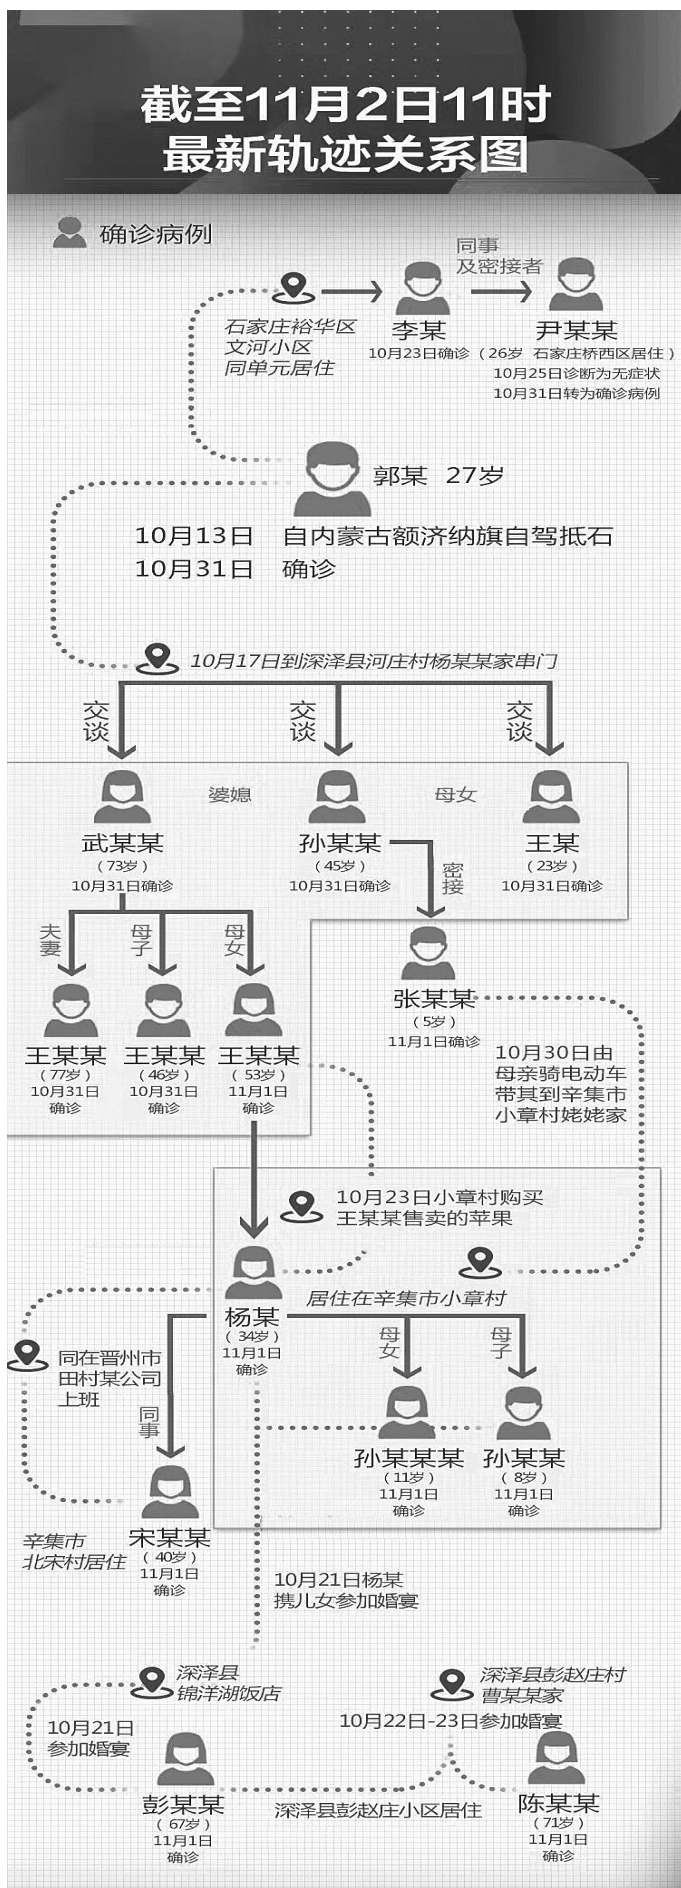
截至11月2日11时
最新轨迹关系图

确诊病例

石家庄裕华区
文河小区
同单元居住

李某
10月23日确诊

同事
及密接者

尹某某
（26岁 石家庄桥西区居住）
10月25日诊断为无症状
10月31日转为确诊病例

郭某 27岁
10月13日 自内蒙古额济纳旗自驾抵石
10月31日 确诊

10月17日到深泽县河庄村杨某某家串门

交谈
交谈
交谈

婆媳
母女

武某某
（73岁）
10月31日确诊

孙某某
（45岁）
10月31日确诊

王某
（23岁）
10月31日确诊

密接

夫妻
母子
母女

张某某
（5岁）
11月1日确诊

王某某
（77岁）
10月31日
确诊

王某某
（46岁）
10月31日
确诊

王某某
（53岁）
11月1日
确诊

10月30日由
母亲骑电动车
带其到辛集市
小章村姥姥家

10月23日小章村购买
王某某售卖的苹果

居住在辛集市小章村

杨某
（34岁）
11月1日
确诊

同在晋州市
田村某公司
上班

同事

母女
母子

孙某某某
（11岁）
11月1日
确诊

孙某某
（8岁）
11月1日
确诊

辛集市
北宋村居住

宋某某
（40岁）
11月1日
确诊

10月21日杨某
携儿女参加婚宴

深泽县
锦洋湖饭店

深泽县彭赵庄村
曹某某家

10月21日
参加婚宴

10月22日-23日参加婚宴

彭某某
（67岁）
11月1日
确诊

深泽县彭赵庄小区居住

陈某某
（71岁）
11月1日
确诊